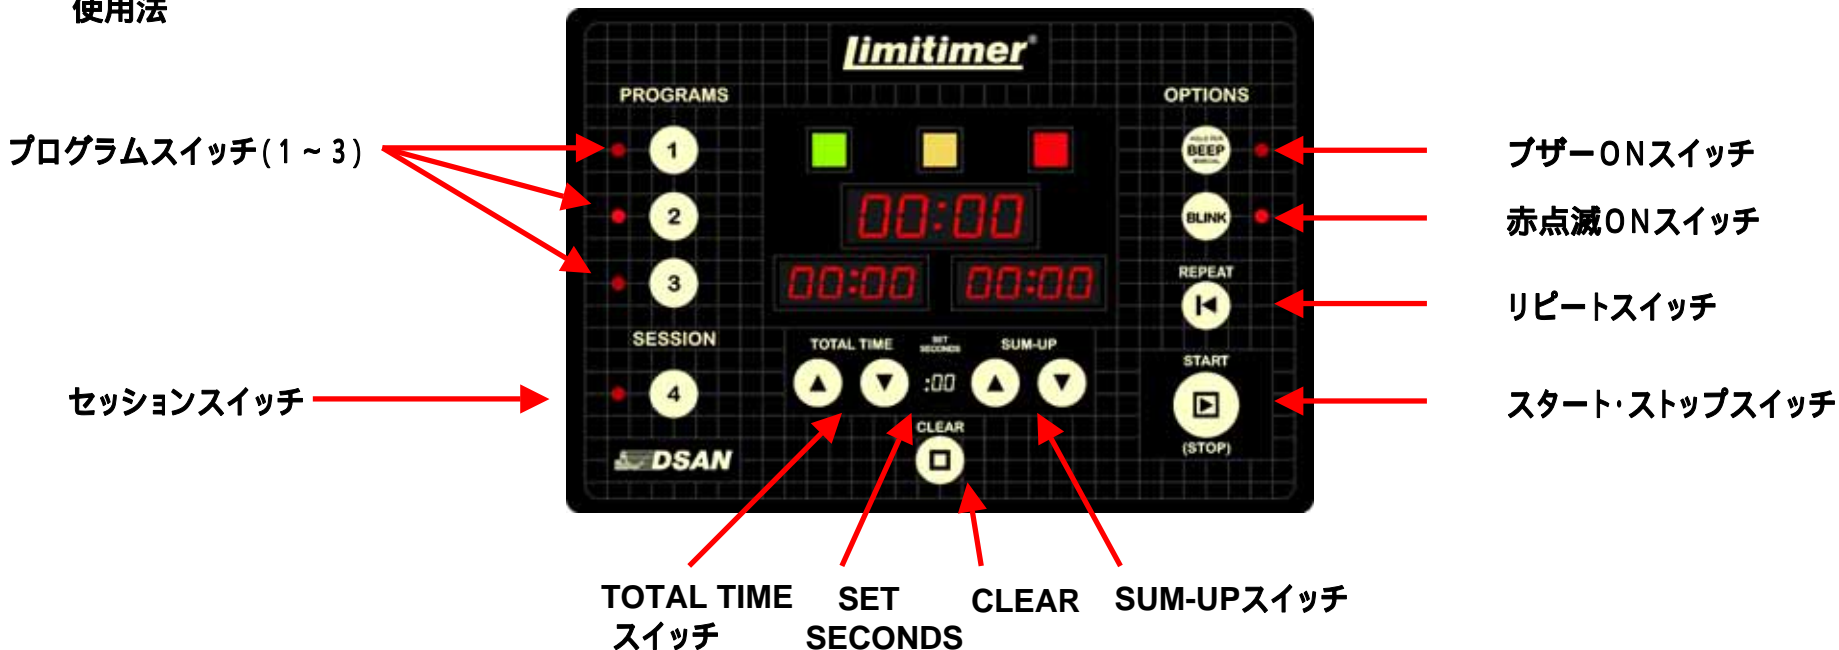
使用法

limitimer®

PROGRAMS

OPTIONS

プログラムスイッチ(1～3)

1

2

3

SESSION

4

セッションスイッチ

DSAN

00:00

00:00

00:00

TOTAL TIME

SET SECONDS

SUM-UP

:00

CLEAR

HOLD FOR BEEP MANUAL

BLINK

REPEAT

START

(STOP)

ブザーONスイッチ

赤点滅ONスイッチ

リピートスイッチ

スタート·ストップスイッチ

TOTAL TIME スイッチ

SET SECONDS

CLEAR

SUM-UPスイッチ